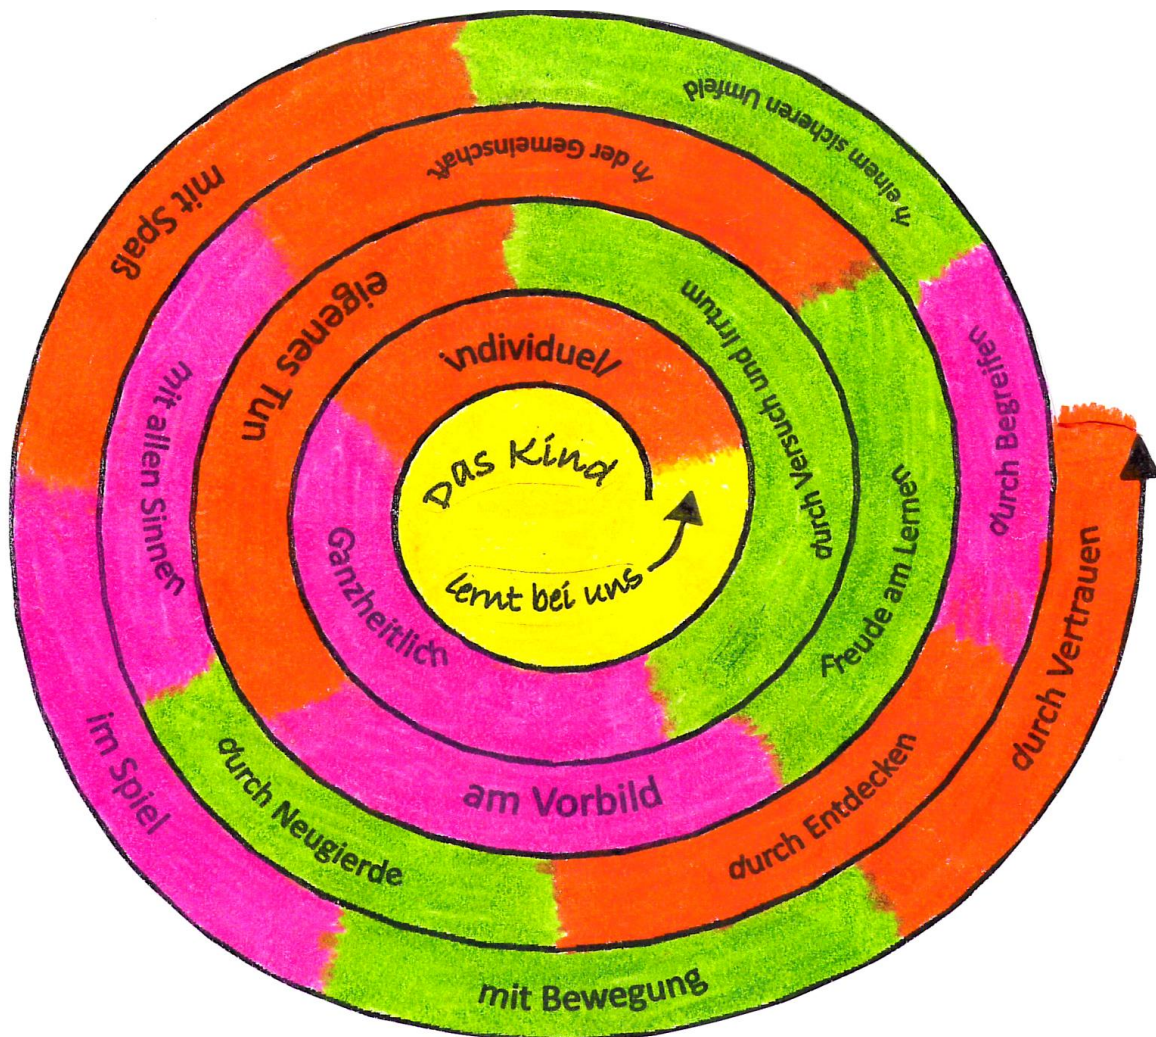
Das Kind

lernt bei uns

individuell

durch Versuch und Irrtum

Freude am Lernen

am Vorbild

Ganzheitlich

eigenes Tun

in der Gemeinschaft

in einem sicheren Umfeld

durch Begreifen

durch Vertrauen

durch Entdecken

durch Neugierde

mit allen Sinnen

mit Spaß

im Spiel

mit Bewegung